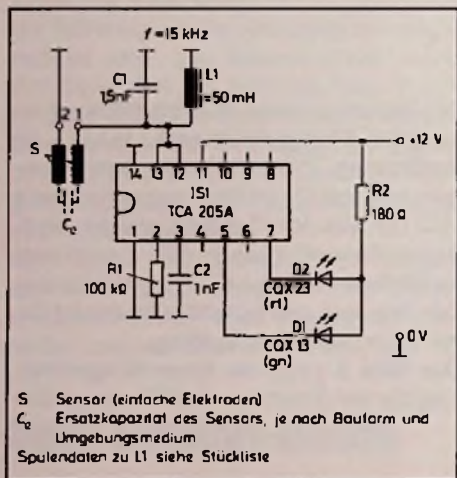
$f = 15$ kHz

C1
15nF

L1
50 mH

S

2 1

$C_e$

14 13 12 11 10 9 8

IS1
TCA 205A

1 2 3 4 5 6 7

o +12 V

R2
180 Ω

R1
100 kΩ

C2
1nF

D2
COX 23
(rt)

D1
COX 13
(gn)

0V

S Sensor (einfache Elektroden)
$C_e$ Ersatzkapazität des Sensors, je nach Bauform und Umgebungsmedium
Spulendaten zu L1 siehe Stückliste